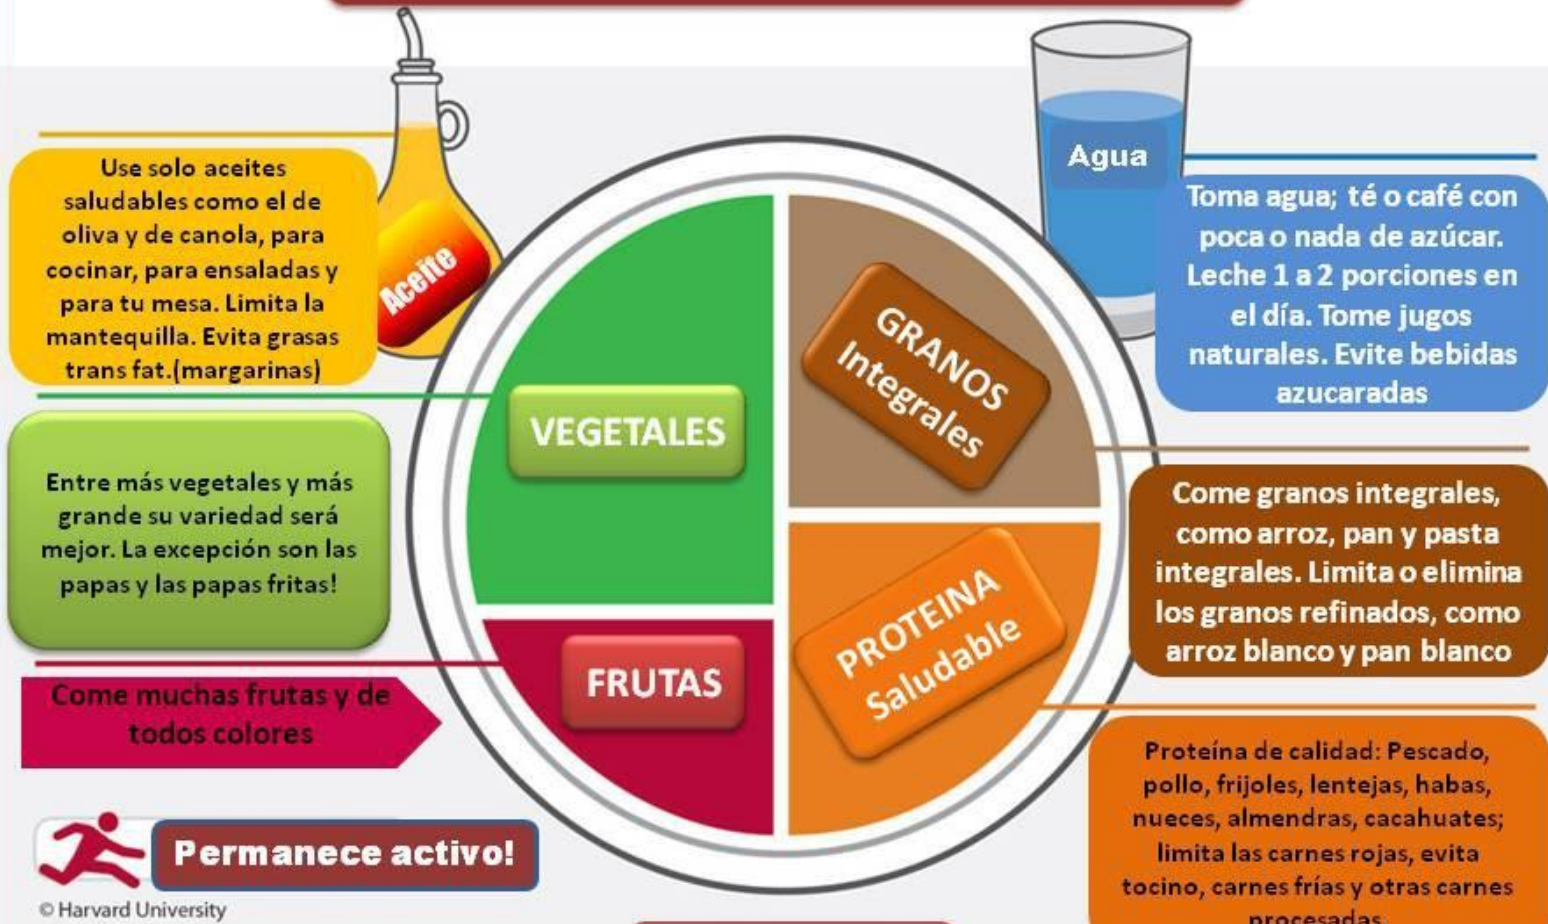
Aceite

Use solo aceites saludables como el de oliva y de canola, para cocinar, para ensaladas y para tu mesa. Limita la mantequilla. Evita grasas trans fat.(margarinas)

Agua

Toma agua; té o café con poca o nada de azúcar. Leche 1 a 2 porciones en el día. Tome jugos naturales. Evite bebidas azucaradas

VEGETALES

GRANOS Integrales

Entre más vegetales y más grande su variedad será mejor. La excepción son las papas y las papas fritas!

Come granos integrales, como arroz, pan y pasta integrales. Limita o elimina los granos refinados, como arroz blanco y pan blanco

FRUTAS

PROTEINA Saludable

Come muchas frutas y de todos colores

Permanece activo!

© Harvard University

Proteína de calidad: Pescado, pollo, frijoles, lentejas, habas, nueces, almendras, cacahuates; limita las carnes rojas, evita tocino, carnes frías y otras carnes procesadas